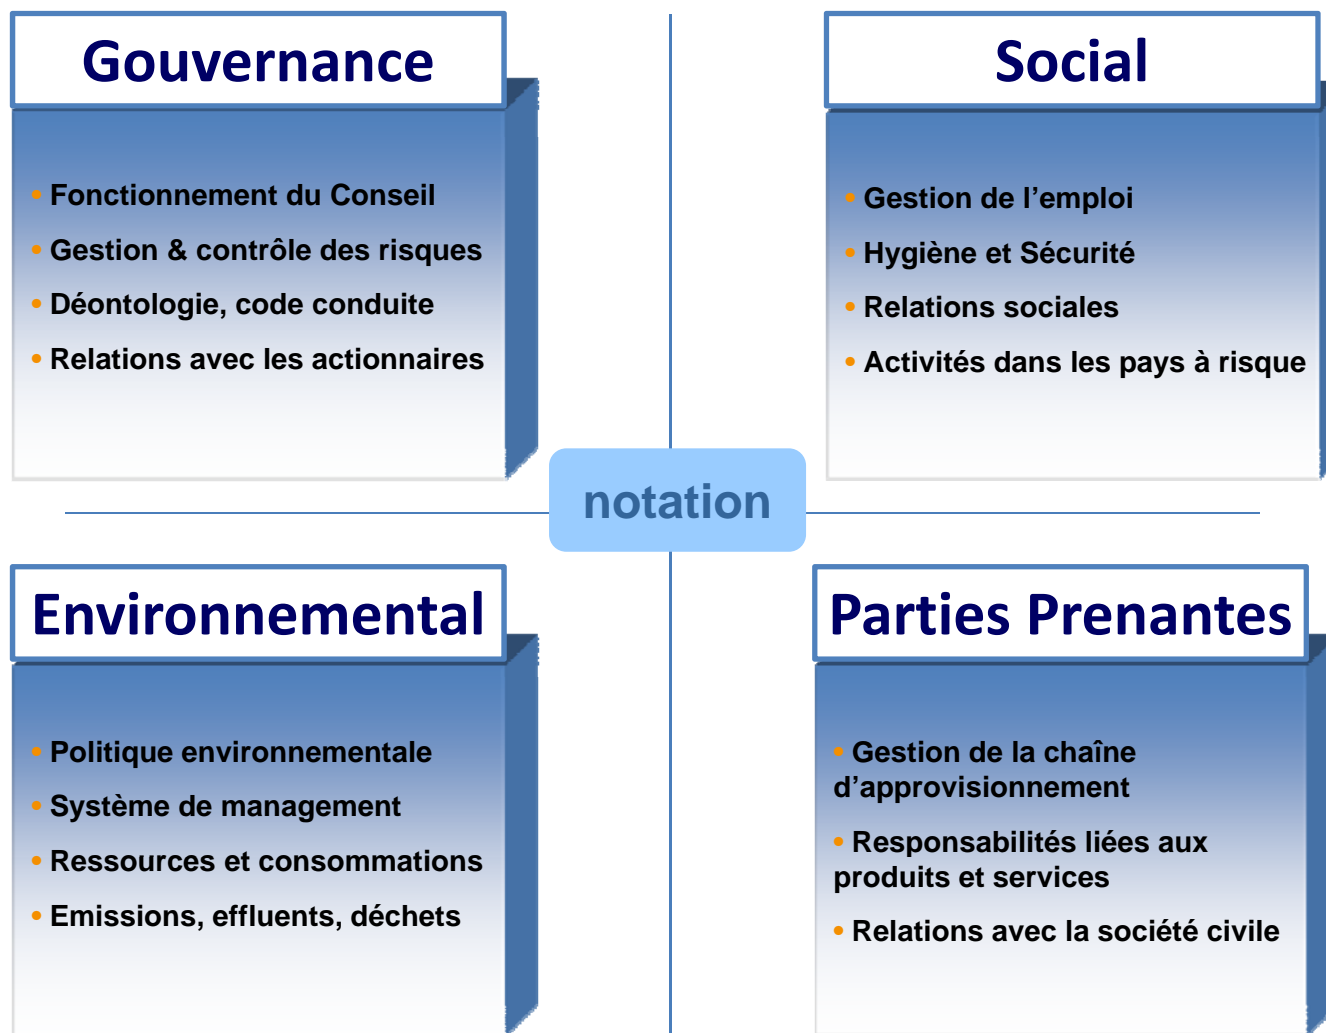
Gouvernance

• Fonctionnement du Conseil
• Gestion & contrôle des risques
• Déontologie, code conduite
• Relations avec les actionnaires

Social

• Gestion de l’emploi
• Hygiène et Sécurité
• Relations sociales
• Activités dans les pays à risque

notation

Environnemental

• Politique environnementale
• Système de management
• Ressources et consommations
• Emissions, effluents, déchets

Parties Prenantes

• Gestion de la chaîne d’approvisionnement
• Responsabilités liées aux produits et services
• Relations avec la société civile